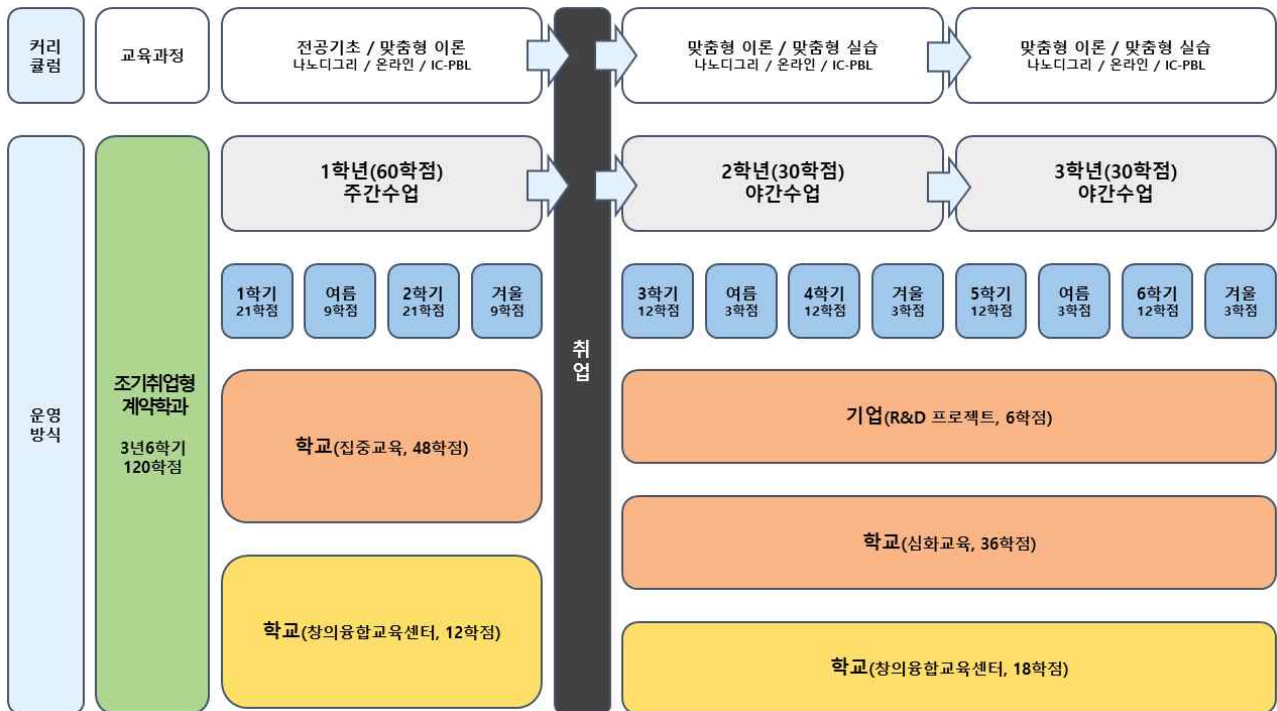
커리큘럼

교육과정

전공기초 / 맞춤형 이론
나노디그리 / 온라인 / IC-PBL

맞춤형 이론 / 맞춤형 실습
나노디그리 / 온라인 / IC-PBL

맞춤형 이론 / 맞춤형 실습
나노디그리 / 온라인 / IC-PBL

운영방식

조기취업형 계약학과

3년6학기
120학점

1학년(60학점)
주간수업

2학년(30학점)
야간수업

3학년(30학점)
야간수업

1학기
21학점

여름
9학점

2학기
21학점

겨울
9학점

3학기
12학점

여름
3학점

4학기
12학점

겨울
3학점

5학기
12학점

여름
3학점

6학기
12학점

겨울
3학점

취업

학교(집중교육, 48학점)

학교(창의융합교육센터, 12학점)

기업(R&D 프로젝트, 6학점)

학교(심화교육, 36학점)

학교(창의융합교육센터, 18학점)